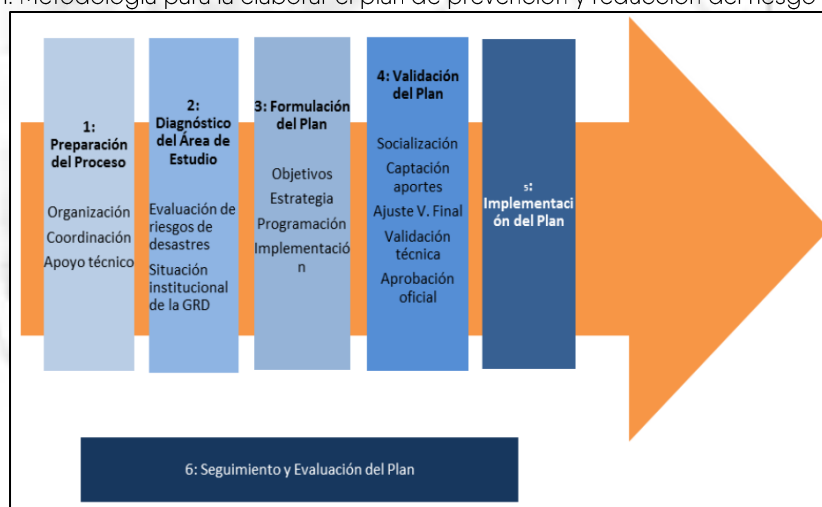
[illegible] Metodología para la elaborar el plan de prevención y reducción del riesgo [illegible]

1: Preparación del Proceso

Organización
Coordinación
Apoyo técnico

2: Diagnóstico del Área de Estudio

Evaluación de riesgos de desastres
Situación institucional de la GRD

3: Formulación del Plan

Objetivos
Estrategia
Programación
Implementación

4: Validación del Plan

Socialización
Captación aportes
Ajuste V. Final
Validación técnica
Aprobación oficial

5: Implementación del Plan

6: Seguimiento y Evaluación del Plan